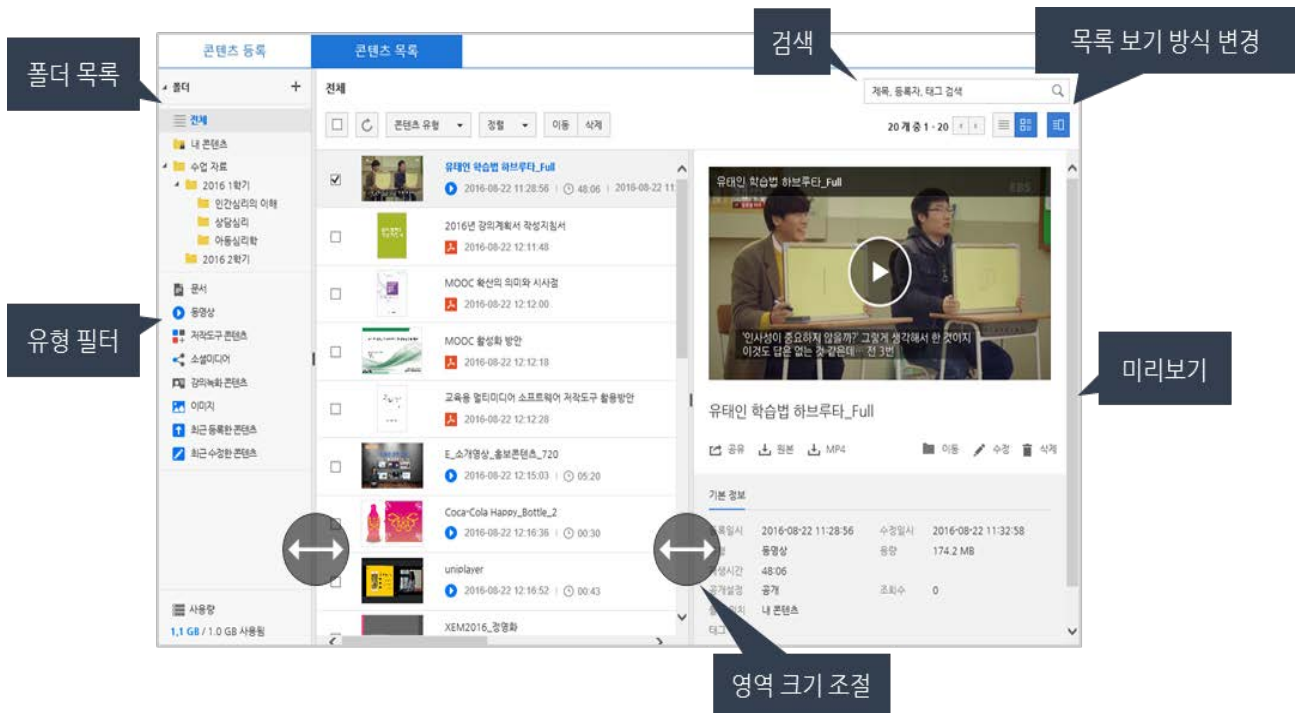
콘텐츠 등록
콘텐츠 목록

폴더 목록
검색
목록 보기 방식 변경

폴더 +
전체
내 콘텐츠
수업 자료
2016 1학기
인간심리의 이해
상담심리
아동심리학
2016 2학기

유형 필터
문서
동영상
저작도구 콘텐츠
소셜미디어
강의녹화 콘텐츠
이미지
최근 등록한 콘텐츠
최근 수정한 콘텐츠

사용량
1.1 GB / 1.0 GB 사용됨

전체
제목, 등록자, 태그 검색
콘텐츠 유형 정렬 이동 삭제
20 개 중 1 - 20

유태인 학습법 하브루타_Full
2016-08-22 11:28:56 | 48:06 | 2016-08-22 11
2016년 강의계획서 작성지침서
2016-08-22 12:11:48
MOOC 확산의 의미와 시사점
2016-08-22 12:12:00
MOOC 활성화 방안
2016-08-22 12:12:18
교육용 멀티미디어 소프트웨어 저작도구 활용방안
2016-08-22 12:12:28
E_소개영상_홍보콘텐츠_720
2016-08-22 12:15:03 | 05:20
Coca-Cola Happy_Bottle_2
2016-08-22 12:16:36 | 00:30
uniplayer
2016-08-22 12:16:52 | 00:43
XEM2016_정영화

유태인 학습법 하브루타_Full
'인사성이 중요하지 않을까?' 그렇게 생각해서 한 것이지 이것도 답은 없는 것 같은데... 전 3번
미리보기
유태인 학습법 하브루타_Full
공유 원본 MP4 이동 수정 삭제
기본 정보
등록일시 2016-08-22 11:28:56 수정일시 2016-08-22 11:32:58
유형 동영상 용량 174.2 MB
재생시간 48:06
공개설정 공개 조회수 0
폴더위치 내 콘텐츠
태그

영역 크기 조절